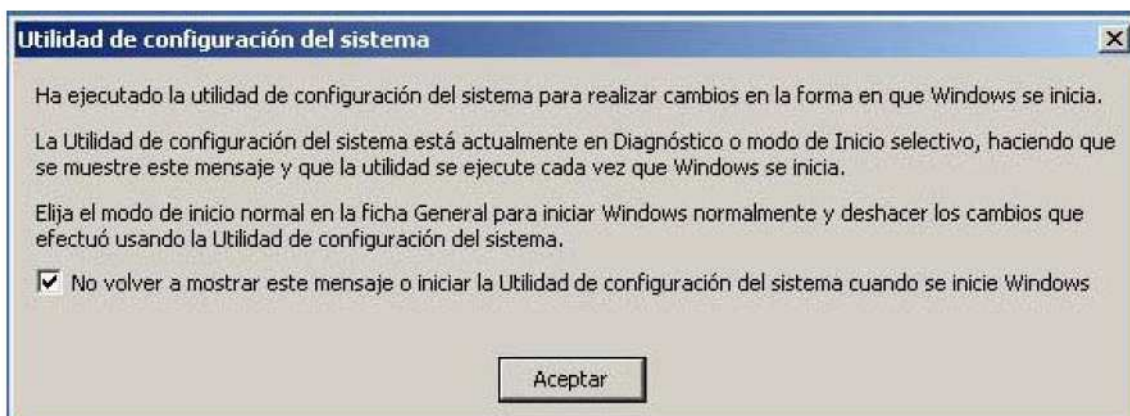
Utilidad de configuración del sistema

Ha ejecutado la utilidad de configuración del sistema para realizar cambios en la forma en que Windows se inicia.

La Utilidad de configuración del sistema está actualmente en Diagnóstico o modo de Inicio selectivo, haciendo que se muestre este mensaje y que la utilidad se ejecute cada vez que Windows se inicia.

Elija el modo de inicio normal en la ficha General para iniciar Windows normalmente y deshacer los cambios que efectuó usando la Utilidad de configuración del sistema.

☑ No volver a mostrar este mensaje o iniciar la Utilidad de configuración del sistema cuando se inicie Windows

Aceptar